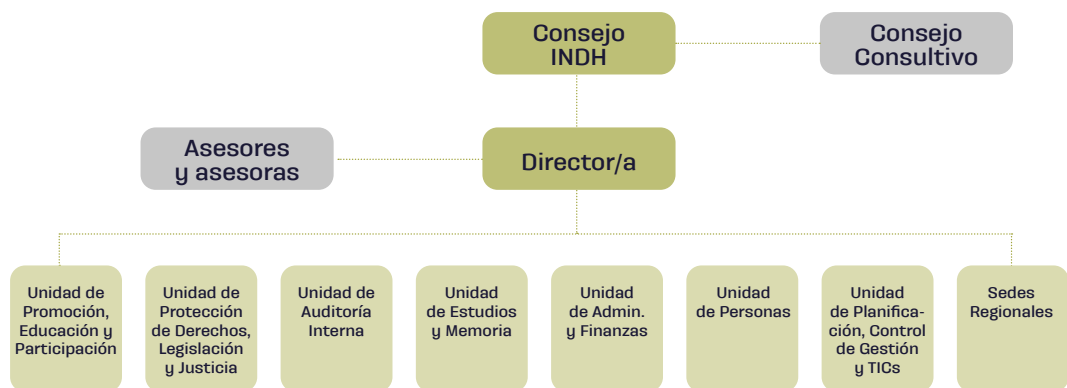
Consejo INDH

Consejo Consultivo

Asesores y asesoras

Director/a

Unidad de Promoción, Educación y Participación

Unidad de Protección de Derechos, Legislación y Justicia

Unidad de Auditoría Interna

Unidad de Estudios y Memoria

Unidad de Admin. y Finanzas

Unidad de Personas

Unidad de Planificación, Control de Gestión y TICs

Sedes Regionales